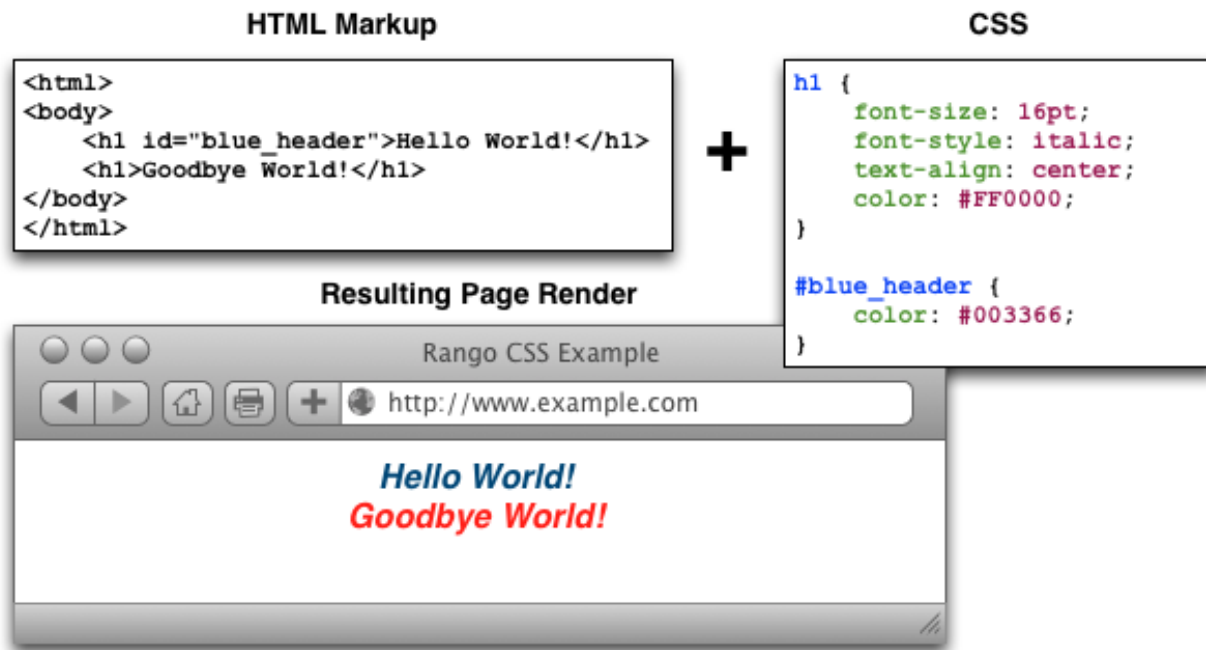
HTML Markup

```
<html>
<body>
    <h1 id="blue_header">Hello World!</h1>
    <h1>Goodbye World!</h1>
</body>
</html>
```

+

CSS

```
h1 {
    font-size: 16pt;
    font-style: italic;
    text-align: center;
    color: #FF0000;
}

#blue_header {
    color: #003366;
}
```

Resulting Page Render

Rango CSS Example

http://www.example.com

Hello World!
Goodbye World!